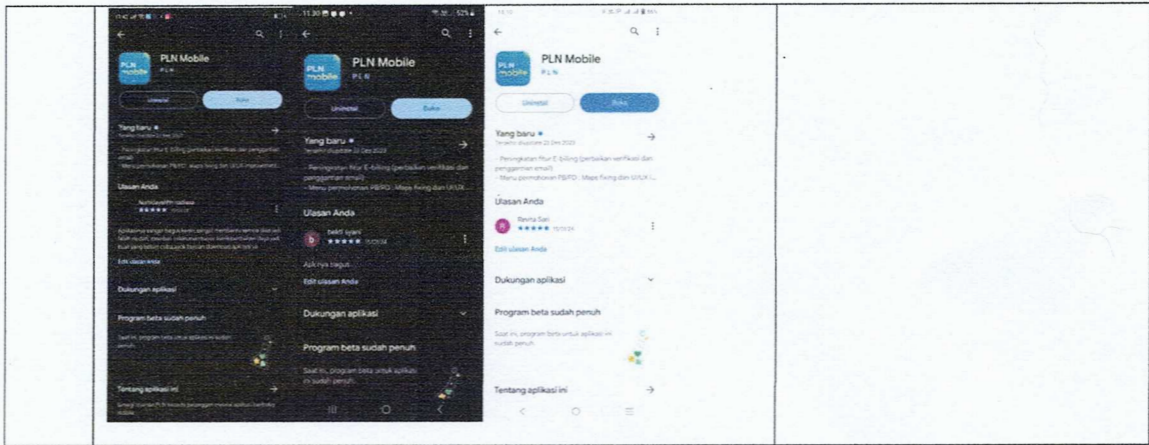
PLN Mobile
PLN
Uninstal
Buka
Yang baru •
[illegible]
Ulasan Anda
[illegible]
★★★★★
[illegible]
Edit ulasan Anda
Dukungan aplikasi
Program beta sudah penuh
Saat ini, program beta untuk aplikasi ini sudah penuh.
Tentang aplikasi ini
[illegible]

11.30
PLN Mobile
PLN
Uninstal
Buka
Yang baru •
Terakhir diupdate 22 Des 2023
- Peningkatan fitur E-billing (perbaikan verifikasi dan penggantian email)
- Menu permohonan PB/PD : Mapa fixing dan UI/UX
Ulasan Anda
bekti iyani
★★★★★ 15/3/24
Aplikasinya bagus
Edit ulasan Anda
Dukungan aplikasi
Program beta sudah penuh
Saat ini, program beta untuk aplikasi ini sudah penuh.

PLN Mobile
PLN
Uninstal
Buka
Yang baru •
Terakhir diupdate 22 Des 2023
- Peningkatan fitur E-billing (perbaikan verifikasi dan penggantian email)
- Menu permohonan PB/PD : Mapa fixing dan UI/UX i...
Ulasan Anda
Revna Sari
★★★★★ 15/3/24
Edit ulasan Anda
Dukungan aplikasi
Program beta sudah penuh
Saat ini, program beta untuk aplikasi ini sudah penuh.
Tentang aplikasi ini